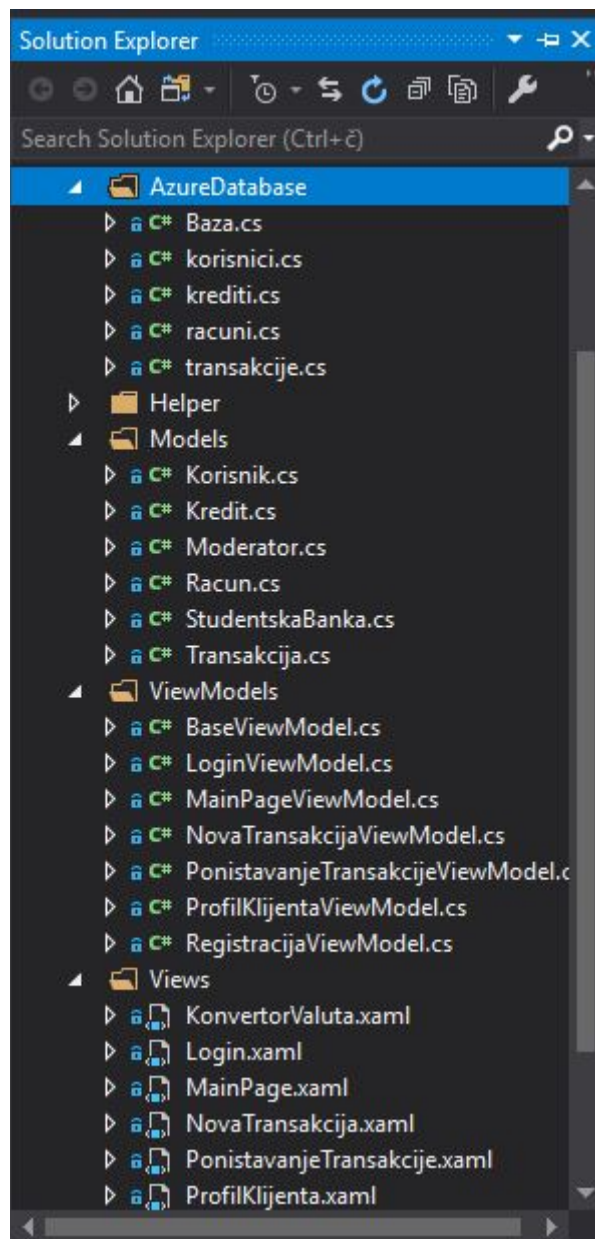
Solution Explorer

Search Solution Explorer (Ctrl+č)

AzureDatabase
C# Baza.cs
C# korisnici.cs
C# krediti.cs
C# racuni.cs
C# transakcije.cs
Helper
Models
C# Korisnik.cs
C# Kredit.cs
C# Moderator.cs
C# Racun.cs
C# StudentskaBanka.cs
C# Transakcija.cs
ViewModels
C# BaseViewModel.cs
C# LoginViewModel.cs
C# MainPageViewModel.cs
C# NovaTransakcijaViewModel.cs
C# PonistavanjeTransakcijeViewModel.c
C# ProfilKlijentaViewModel.cs
C# RegistracijaViewModel.cs
Views
KonvertorValuta.xaml
Login.xaml
MainPage.xaml
NovaTransakcija.xaml
PonistavanjeTransakcije.xaml
ProfilKlijenta.xaml